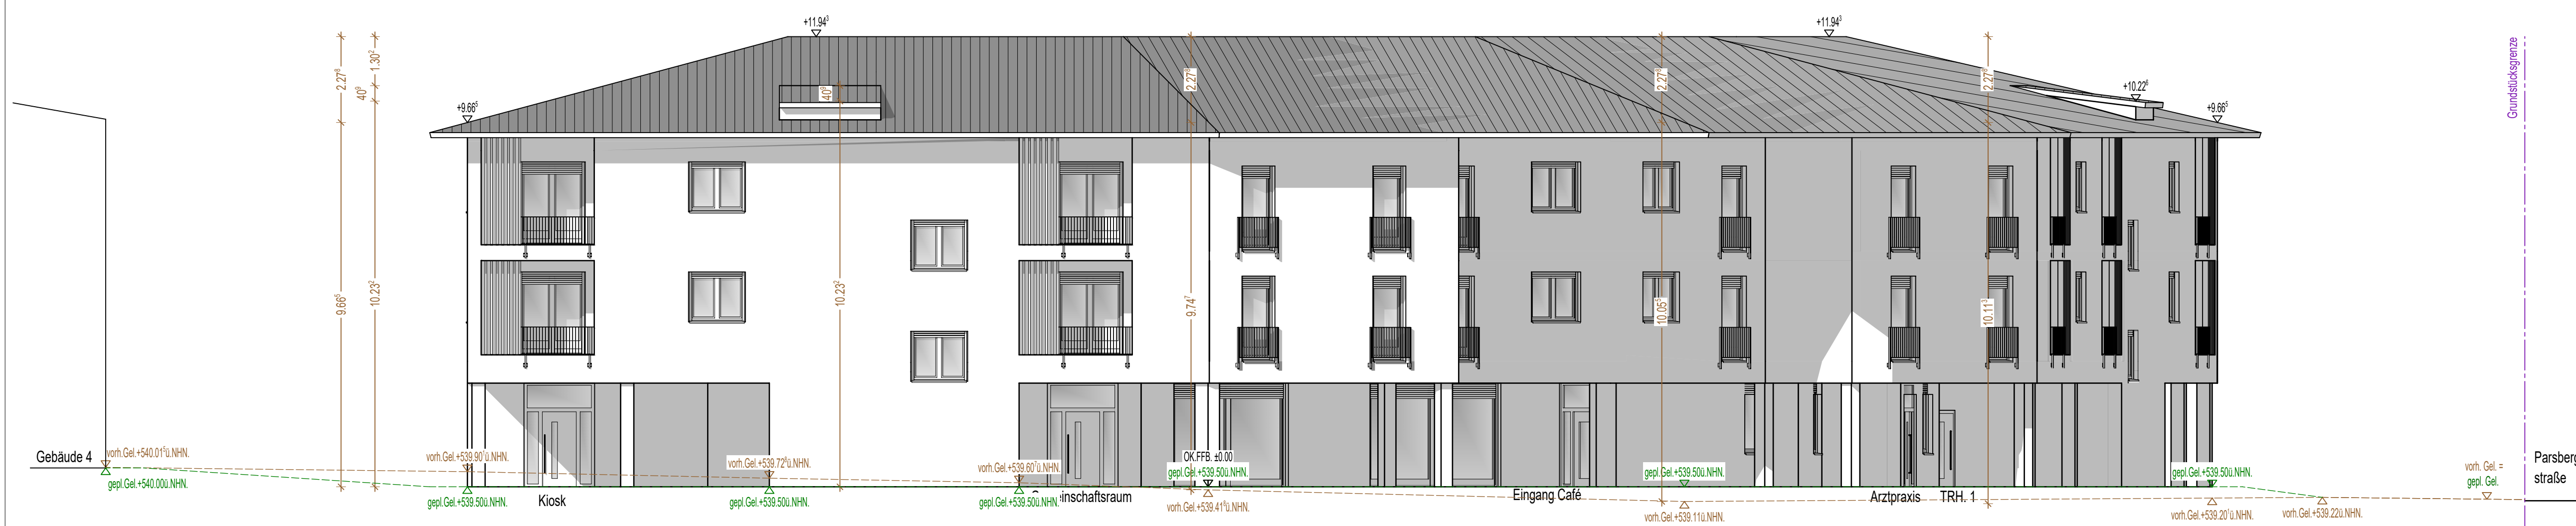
+11.94³
+11.94³
+10.22⁶
+9.66⁵
+9.66⁵
2.27⁸
40°
1.30²
40°
2.27⁷
2.27⁷
2.27⁷
9.66⁵
10.23²
10.23²
9.74⁷
10.05⁷
10.11²
Grundstücksgrenze
Gebäude 4
vorh.Gel.+540.01⁵ü.NHN.
gepl.Gel.+540.00ü.NHN.
vorh.Gel.+539.90ü.NHN.
gepl.Gel.+539.50ü.NHN.
Kiosk
vorh.Gel.+539.72⁵ü.NHN.
gepl.Gel.+539.50ü.NHN.
vorh.Gel.+539.60ü.NHN.
gepl.Gel.+539.50ü.NHN.
inschaftsraum
OK.FFB. ±0.00
gepl.Gel.+539.50ü.NHN.
vorh.Gel.+539.41ü.NHN.
Eingang Café
gepl.Gel.+539.50ü.NHN.
vorh.Gel.+539.11ü.NHN.
Arztpraxis
TRH. 1
gepl.Gel.+539.50ü.NHN.
vorh.Gel.+539.20ü.NHN.
vorh.Gel.+539.22ü.NHN.
vorh. Gel. = gepl. Gel.
Parsberg straße